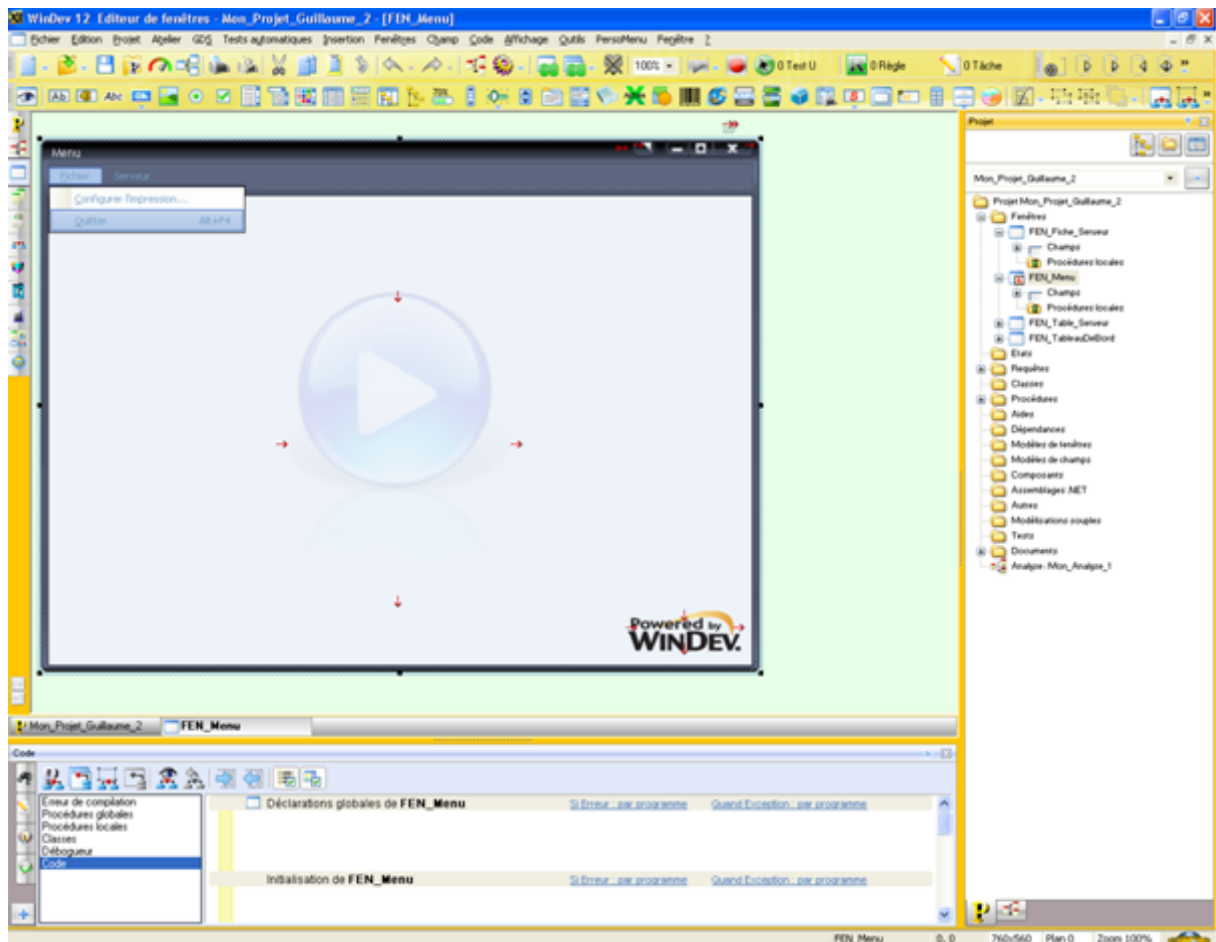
WinDev 12 Editeur de fenêtres - Mon_Projet_Guillaume_2 - [FEN_Menu]

Fichier Edition Projet Atelier GDS Tests automatiques Insertion Fenêtres Champ Code Affichage Outils PersoMenu Fenêtre ?

100% 0 Test U 0 Règle 0 Tâche

Menu

Fichier Serveur

Configurer l'impression...

Quitter Alt+F4

Powered by WINDEV.

Mon_Projet_Guillaume_2 FEN_Menu

Projet

Mon_Projet_Guillaume_2

Projet Mon_Projet_Guillaume_2
Fenêtres
FEN_Fiche_Serveur
Champs
Procédures locales
FEN_Menu
Champs
Procédures locales
FEN_Table_Serveur
FEN_TableauDeBord
Etats
Requêtes
Classes
Procédures
Aides
Dépendances
Modèles de fenêtres
Modèles de champs
Composants
Assemblages .NET
Autres
Modélisations souples
Tests
Documents
Analyse : Mon_Analyse_1

Code

Erreur de compilation
Procédures globales
Procédures locales
Classes
Débogueur
Code

Déclarations globales de FEN_Menu Si Erreur : par programme Quand Exception : par programme

Initialisation de FEN_Menu Si Erreur : par programme Quand Exception : par programme

FEN_Menu 0, 0 760x560 Plan 0 Zoom 100%